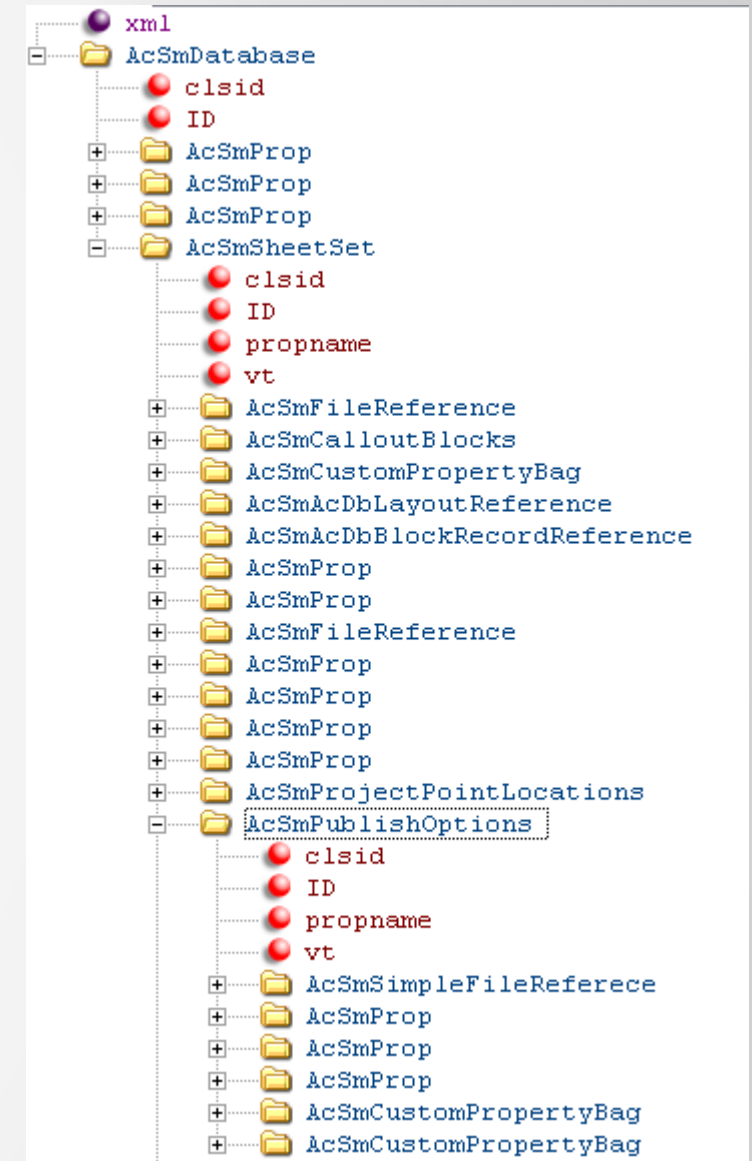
xml
AcSmDatabase
clsid
ID
AcSmProp
AcSmProp
AcSmProp
AcSmSheetSet
clsid
ID
propname
vt
AcSmFileReference
AcSmCalloutBlocks
AcSmCustomPropertyBag
AcSmAcDbLayoutReference
AcSmAcDbBlockRecordReference
AcSmProp
AcSmProp
AcSmFileReference
AcSmProp
AcSmProp
AcSmProp
AcSmProp
AcSmProjectPointLocations
AcSmPublishOptions
clsid
ID
propname
vt
AcSmSimpleFileReferece
AcSmProp
AcSmProp
AcSmProp
AcSmCustomPropertyBag
AcSmCustomPropertyBag